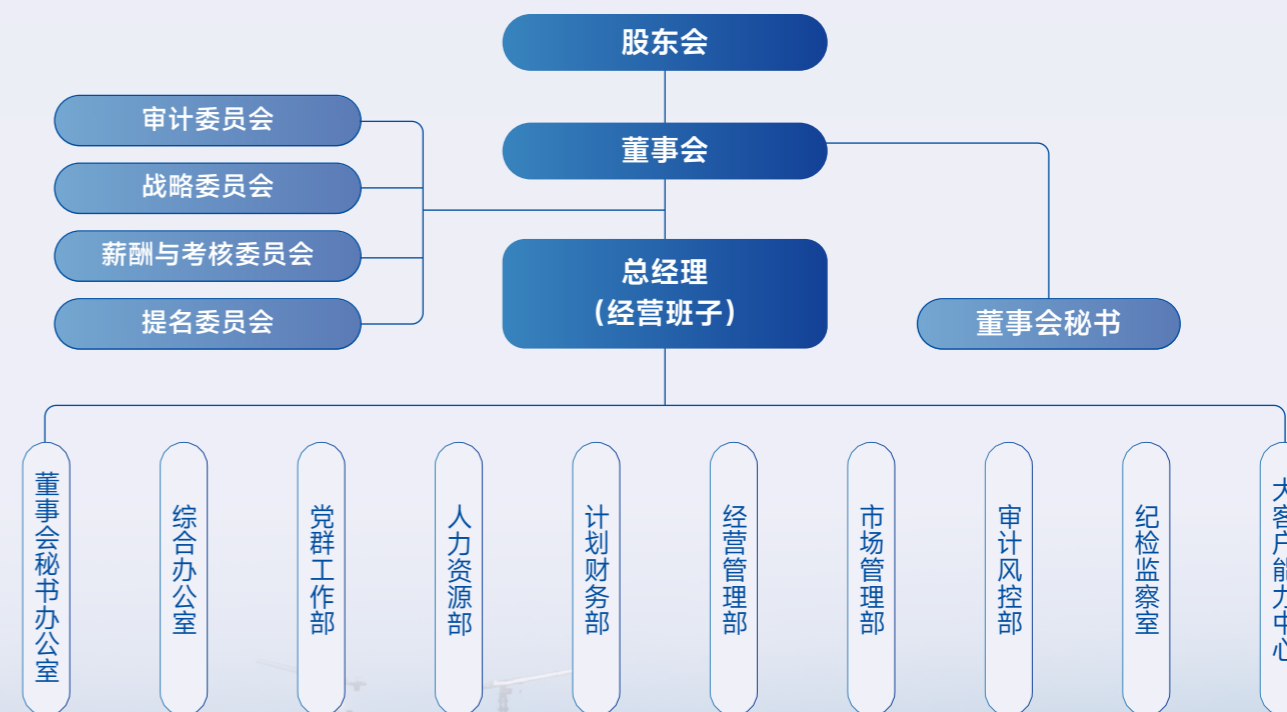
股东会

审计委员会

战略委员会

薪酬与考核委员会

提名委员会

董事会

总经理
（经营班子）

董事会秘书

董事会秘书办公室

综合办公室

党群工作部

人力资源部

计划财务部

经营管理部

市场管理部

审计风控部

纪检监察室

大客户能力中心